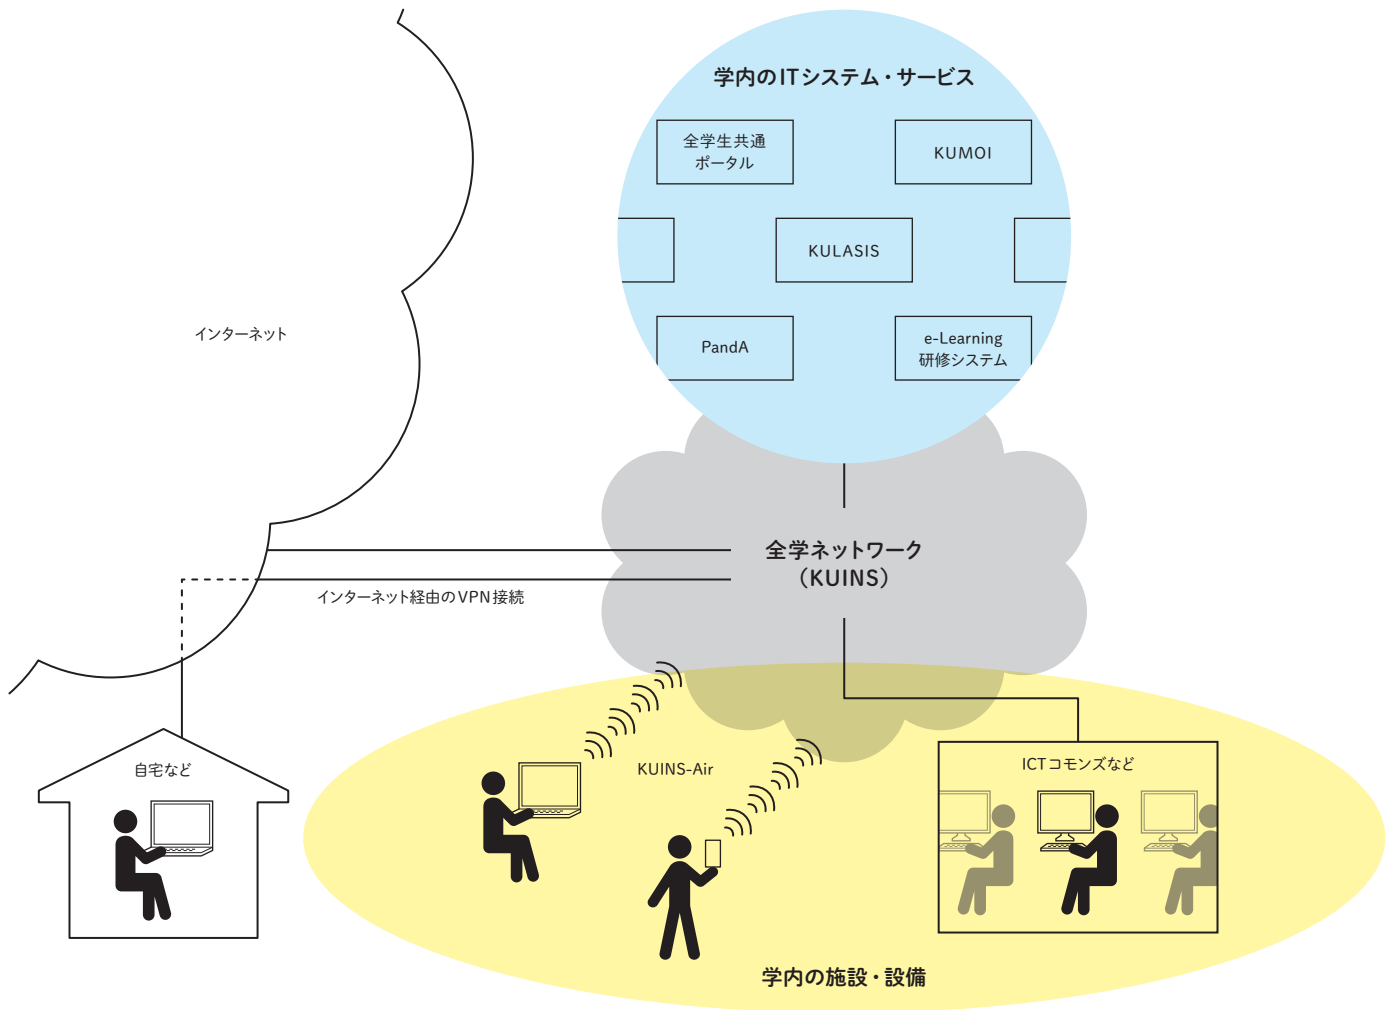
学内のITシステム・サービス

全学生共通ポータル

KUMOI

KULASIS

PandA

e-Learning研修システム

インターネット

全学ネットワーク（KUINS）

インターネット経由のVPN接続

KUINS-Air

ICTコモンズなど

自宅など

学内の施設・設備